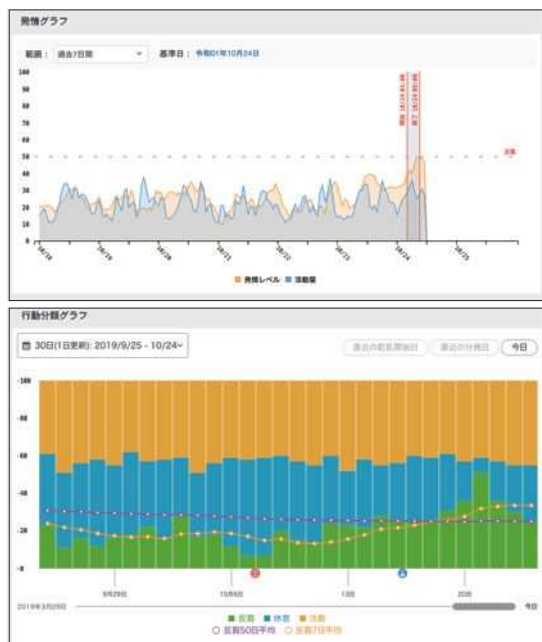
発情グラフ

範囲： 過去7日間 ▾ 基準日： 令和01年10月24日

100
90
80
70
60
50
40
30
20
10
0

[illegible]

■ 発情レベル ■ 活動量

行動分類グラフ

30日(1日更新): 2019/9/25 - 10/24 ▾

直近の発情開始日 直近の分娩日 今日

100
80
60
40
20
0

9月29日 10月6日 13日 20日

2019年3月29日 今日

■ 反芻 ■ 休息 ■ 活動
○ 反芻50日平均 ○ 反芻7日平均